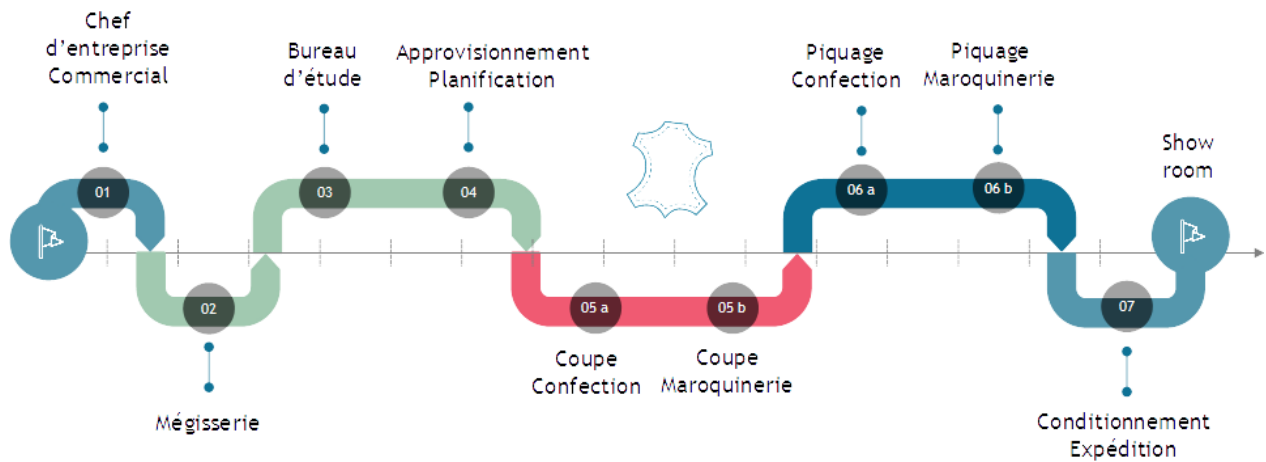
Chef d’entreprise Commercial

01

02

Mégisserie

Bureau d’étude

03

Approvisionnement Planification

04

05 a

Coupe Confection

05 b

Coupe Maroquinerie

Piquage Confection

06 a

Piquage Maroquinerie

06 b

07

Conditionnement Expédition

Show room